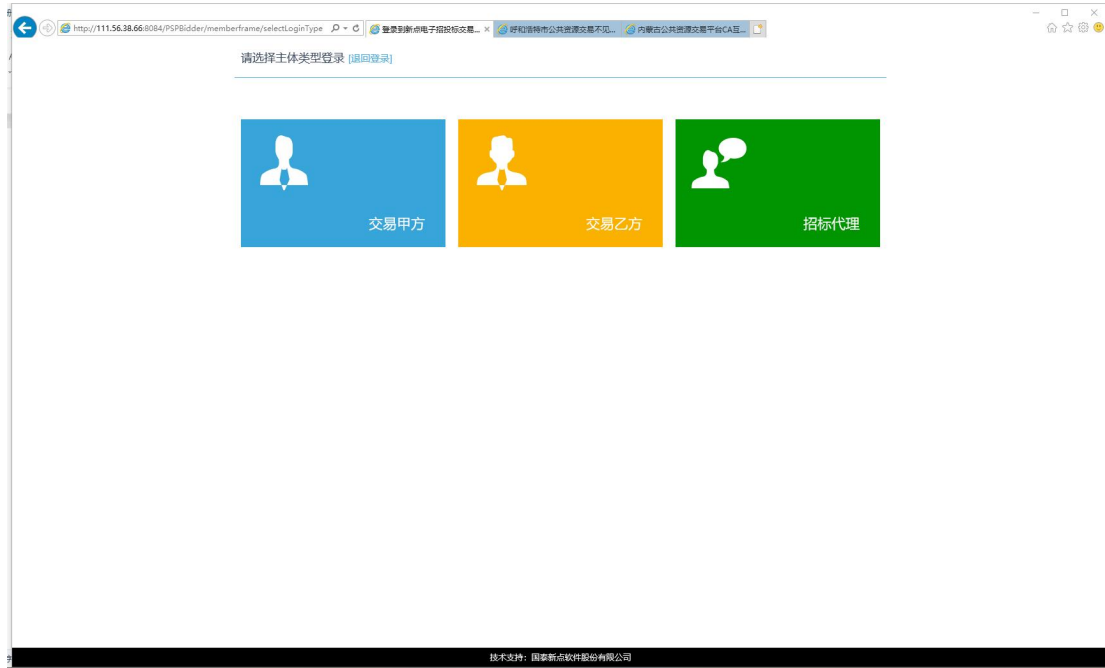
http://111.56.38.66:8084/PSPBidder/memberframe/selectLoginType

登录到新点电子招投标交易... ×

呼和浩特市公共资源交易不见...

内蒙古公共资源交易平台CA互...

请选择主体类型登录 [退回登录]

交易甲方

交易乙方

招标代理

技术支持：国泰新点软件股份有限公司